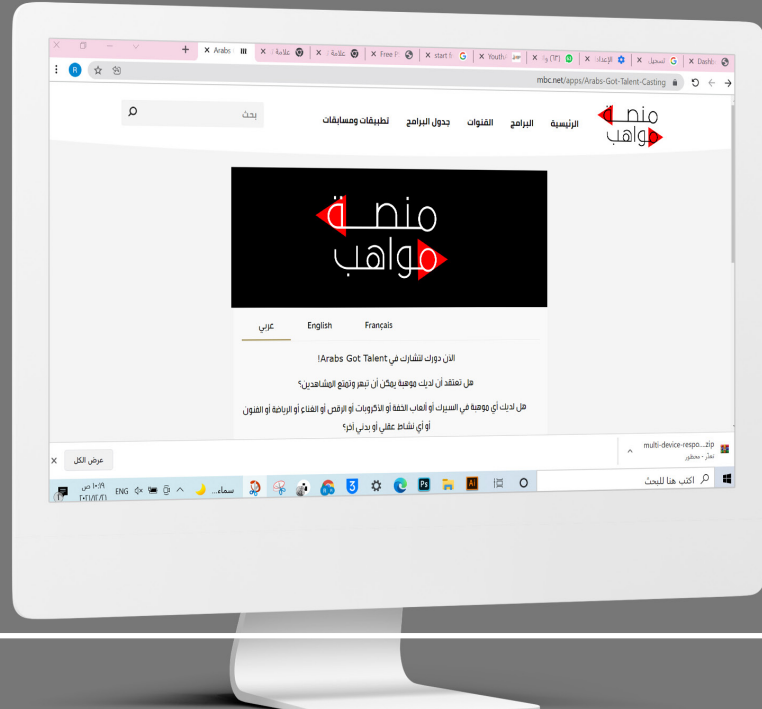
Dashb | تسجيل | الإعداد | (٣) | Youth | start | Free | علامة | علامة | Arabs

mbc.net/apps/Arabs-Got-Talent-Casting

منصة مواهب

الرئيسية البرامج القنوات جدول البرامج تطبيقات ومسابقات

بحث

منصة مواهب

عربي English Français

الآن دورك لتشارك في Arabs Got Talent!

هل تعتقد أن لديك موهبة يمكن أن تبهر وتمتع المشاهدين؟

هل لديك أي موهبة في السيرك أو ألعاب الخفة أو الأكروبات أو الرقص أو الغناء أو الرياضة أو الفنون أو أي نشاط عقلي أو بدني آخر؟

multi-device-respo....zip
تم - محظور

عرض الكل

اكتب هنا للبحث

سماء...

ENG

١٠:١٩ ص
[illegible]